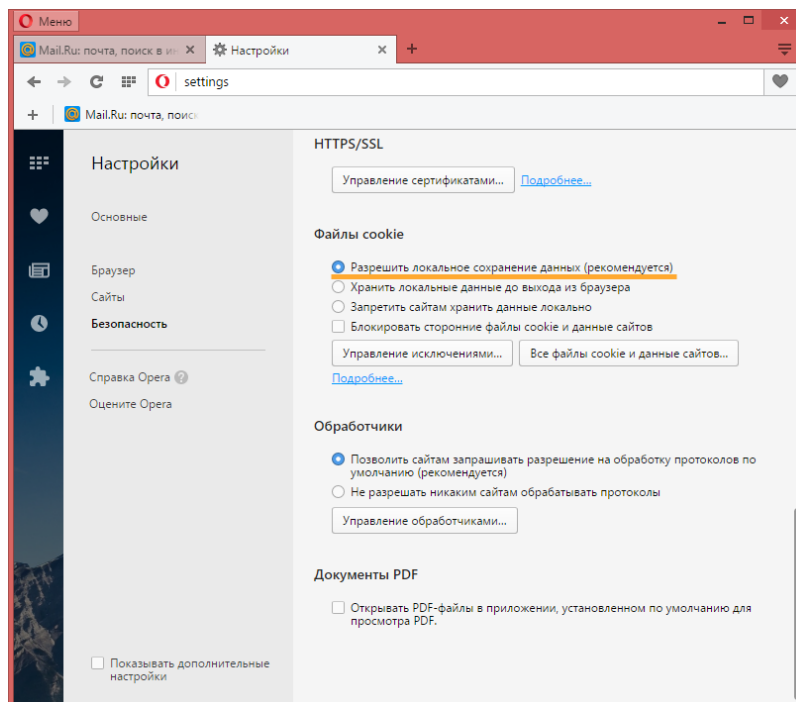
Меню

Mail.Ru: почта, поиск в и

Настройки

+

settings

+

Mail.Ru: почта, поис

Настройки

Основные

Браузер

Сайты

Безопасность

Справка Opera ?

Оцените Opera

Показывать дополнительные настройки

HTTPS/SSL

Управление сертификатами...

Подробнее...

Файлы cookie

Разрешить локальное сохранение данных (рекомендуется)

Хранить локальные данные до выхода из браузера

Запретить сайтам хранить данные локально

Блокировать сторонние файлы cookie и данные сайтов

Управление исключениями...

Все файлы cookie и данные сайтов...

Подробнее...

Обработчики

Позволить сайтам запрашивать разрешение на обработку протоколов по умолчанию (рекомендуется)

Не разрешать никаким сайтам обрабатывать протоколы

Управление обработчиками...

Документы PDF

Открывать PDF-файлы в приложении, установленном по умолчанию для просмотра PDF.